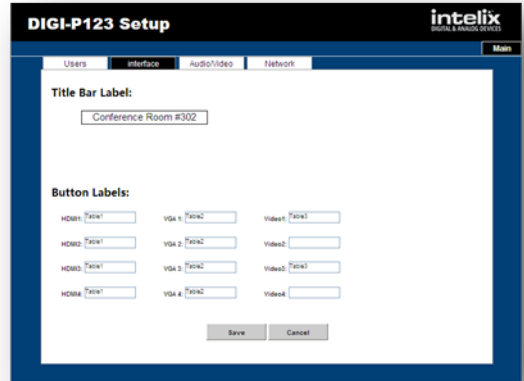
DIGI-P123 Setup

intelix
DIGITAL & ANALOG DEVICES

Main

Users | Interface | Audio/Video | Network

Title Bar Label:

Conference Room #302

Button Labels:

HDMI1: Table1
VGA 1: Table2
Video1: Table3

HDMI2: Table1
VGA 2: Table2
Video2:

HDMI3: Table1
VGA 3: Table2
Video3: Table3

HDMI4: Table1
VGA 4: Table2
Video4:

Save
Cancel